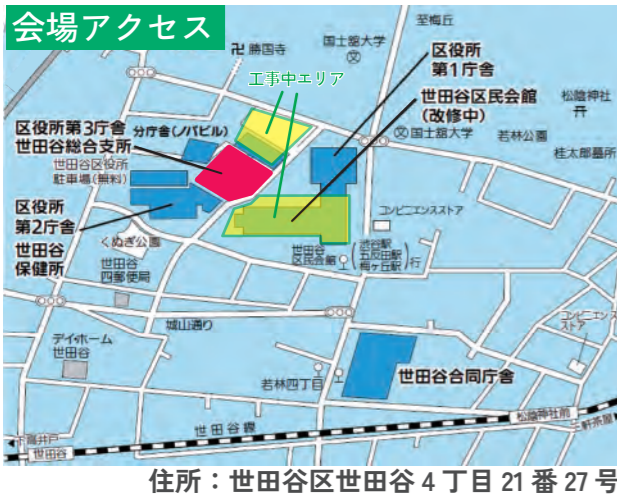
会場アクセス

至梅丘

勝國寺

国士舘大学

工事中エリア

区役所
第1庁舎

世田谷区民会館
（改修中）

松陰神社

区役所第3庁舎
世田谷総合支所

分庁舎（ノバビル）

国士舘大学

若林公園

世田谷区役所
駐車場（無料）

桂太郎墓所

コンビニエンスストア

区役所
第2庁舎

世田谷
保健所

くぬぎ公園

世田谷
四郵便局

世田谷
区民会館

渋谷駅
五反田駅
梅ヶ丘駅
行

城山通り

コンビニエンスストア

デイホーム
世田谷

若林四丁目

世田谷合同庁舎

世田谷線

松陰神社前

上町駅

世田谷

三軒茶屋

住所：世田谷区世田谷4丁目21番27号